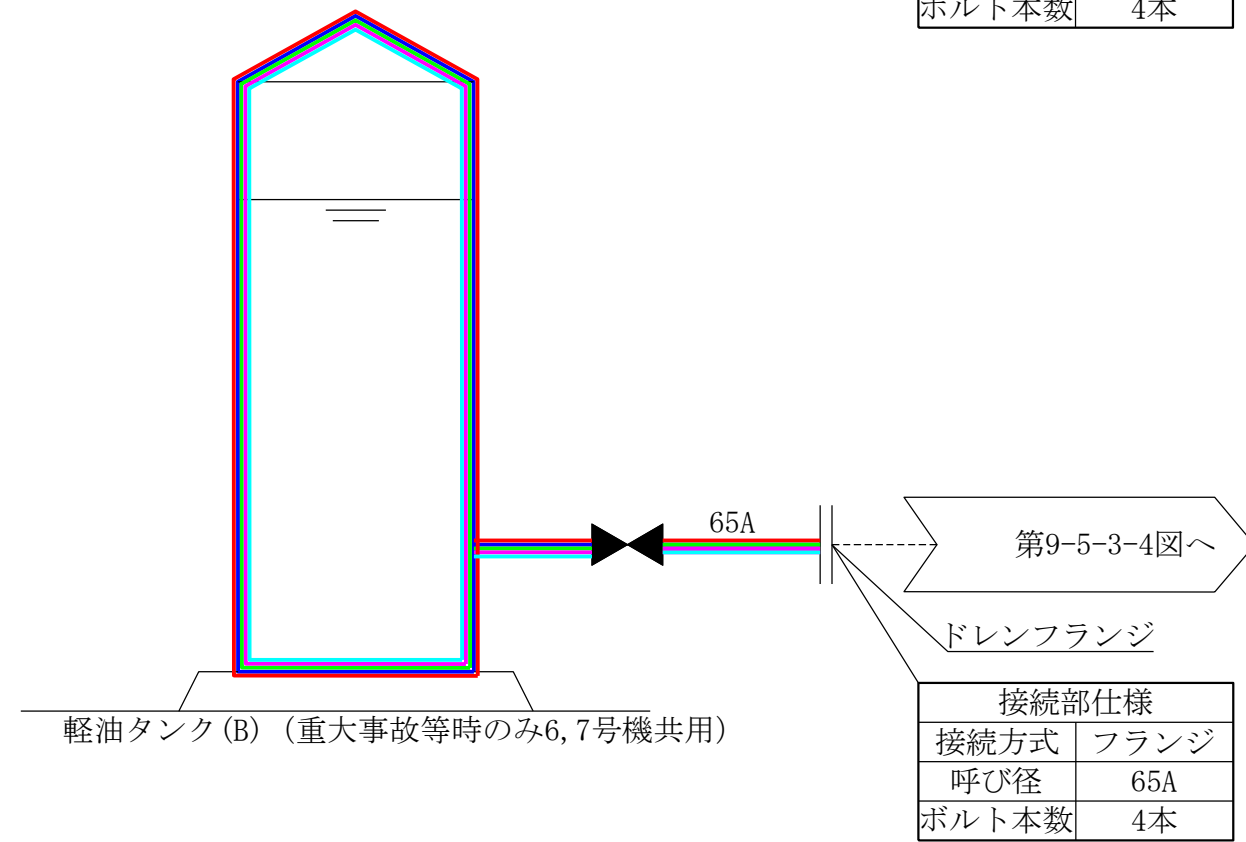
| ボルト本数 | 4本 |
|---|---|

65A

第9-5-3-4図へ

ドレンフランジ

軽油タンク(B)(重大事故等時のみ6,7号機共用)

| 接続部仕様 | |
|---|---|
| 接続方式 | フランジ |
| 呼び径 | 65A |
| ボルト本数 | 4本 |